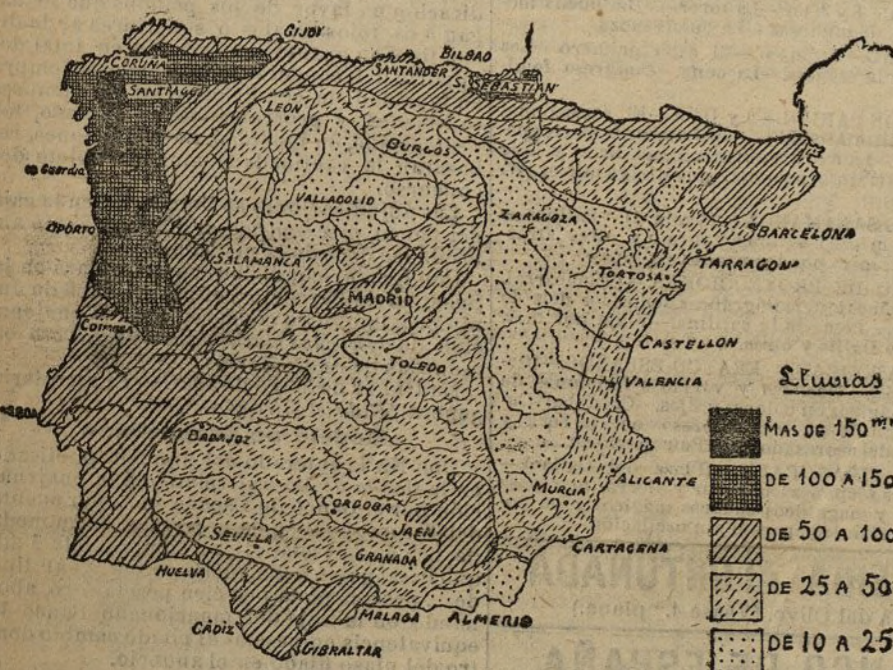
GIJON
BILBAO
CORUÑA
SANTANDER
S. SEBASTIAN
SANTIAGO
LEON
BURGOS
Guardia
VALLADOLID
ZARAGOZA
OPORTO
BARCELONA
TARRAGONA
TORTOSA
SALAMANCA
MADRID
COIMBRA
CASTELLON
TOLEDO
VALENCIA
Lluvias
LISBOA
MAS DE 150 $^{m/m}$
BADAJOZ
DE 100 A 150
ALICANTE
CORDOBA
MURCIA
JAEN
SEVILLA
DE 50 A 100
GRANADA
CARTAGENA
HUELVA
DE 25 A 50
MALAGA
ALMERIA
CADIZ
GIBRALTAR
DE 10 A 25